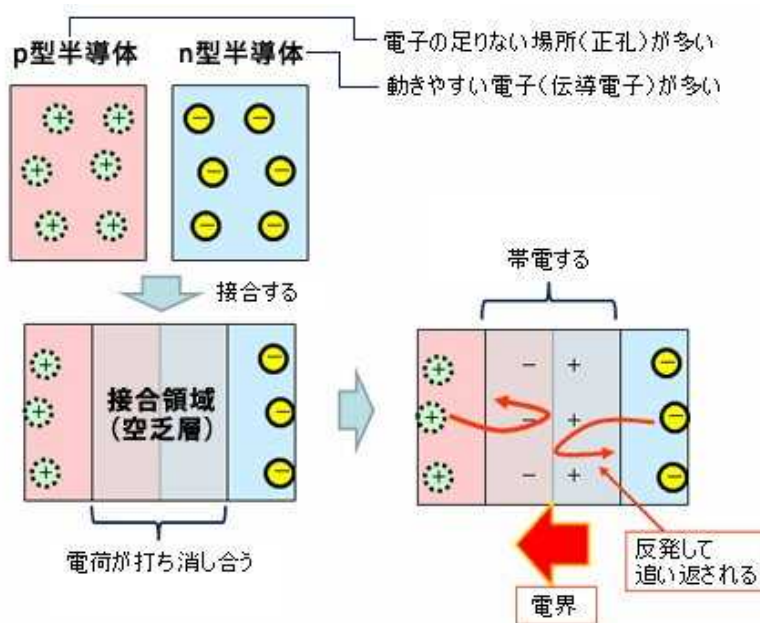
p型半導体

n型半導体

電子の足りない場所(正孔)が多い

動きやすい電子(伝導電子)が多い

+ + + + + +

− − − − − −

接合する

+ + +

接合領域
(空乏層)

− − −

電荷が打ち消し合う

帯電する

+ + +

− + − + − +

− − −

反発して
追い返される

電界